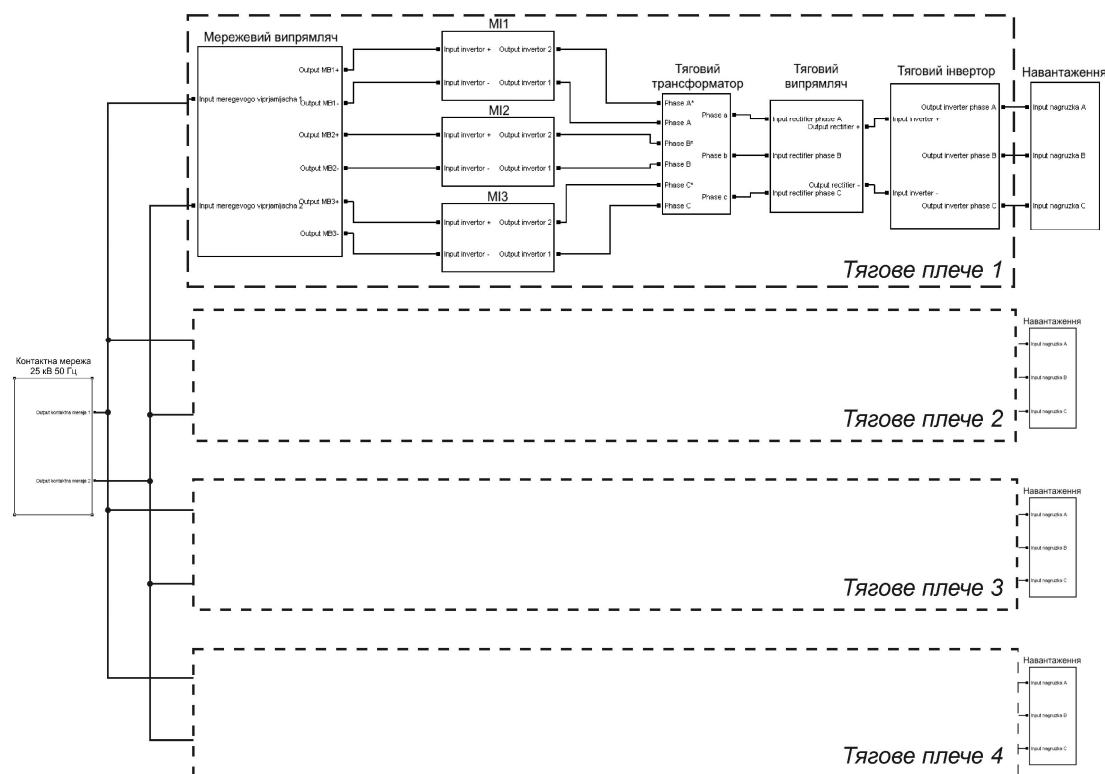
Мережевий випрямляч

Input meregevogo viprjamljacha 1
Input meregevogo viprjamljacha 2
Output MB1+
Output MB1-
Output MB2+
Output MB2-
Output MB3+
Output MB3-

MI1
Input invertor +
Input invertor -
Output invertor 2
Output invertor 1

MI2
Input invertor +
Input invertor -
Output invertor 2
Output invertor 1

MI3
Input invertor +
Input invertor -
Output invertor 2
Output invertor 1

Тяговий трансформатор
Phase A*
Phase A
Phase B*
Phase B
Phase C*
Phase C
Phase a
Phase b
Phase c

Тяговий випрямляч
Input rectifier phase A
Input rectifier phase B
Input rectifier phase C
Output rectifier +
Output rectifier -

Тяговий інвертор
Input inverter +
Input inverter -
Output inverter phase A
Output inverter phase B
Output inverter phase C

Навантаження
Input nagruzka A
Input nagruzka B
Input nagruzka C

Тягове плече 1

Контактна мережа 25 кВ 50 Гц
Output kontaktna mereja 1
Output kontaktna mereja 2

Навантаження
Input nagruzka A
Input nagruzka B
Input nagruzka C

Тягове плече 2

Навантаження
Input nagruzka A
Input nagruzka B
Input nagruzka C

Тягове плече 3

Навантаження
Input nagruzka A
Input nagruzka B
Input nagruzka C

Тягове плече 4